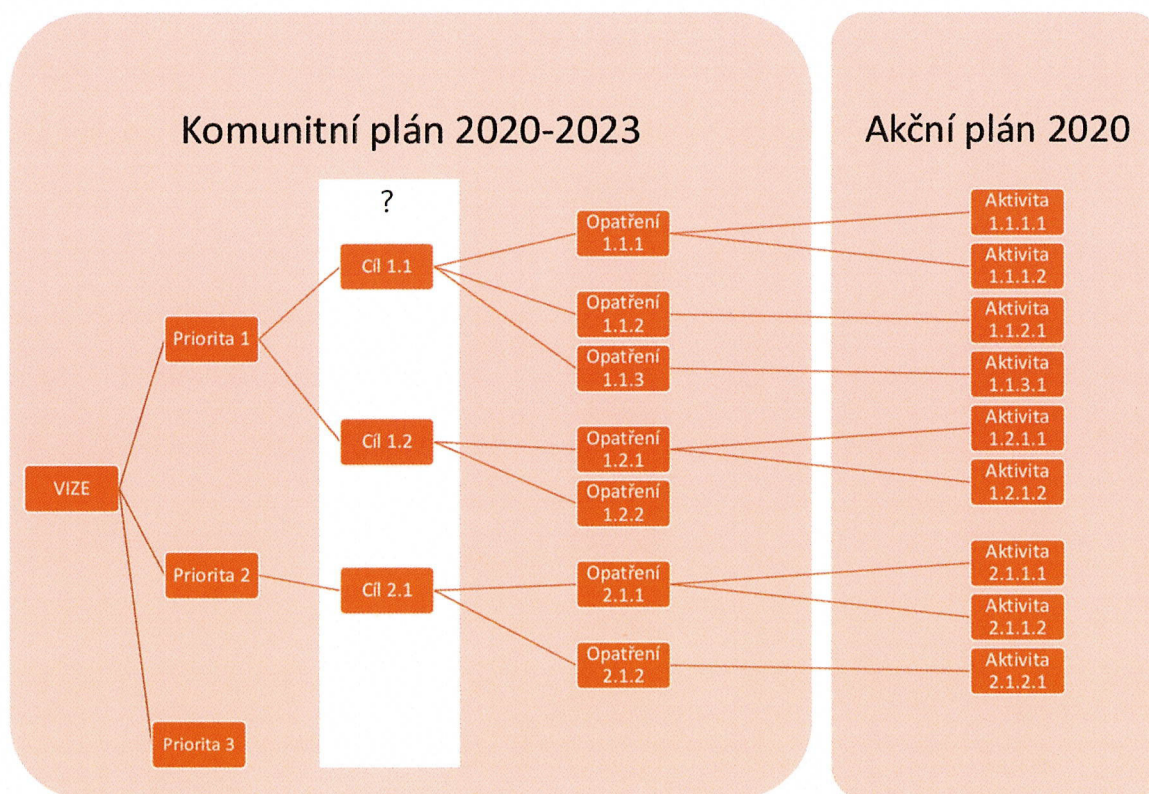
Komunitní plán 2020-2023

Akční plán 2020

?

VIZE

Priorita 1

Priorita 2

Priorita 3

Cíl 1.1

Cíl 1.2

Cíl 2.1

Opatření 1.1.1

Opatření 1.1.2

Opatření 1.1.3

Opatření 1.2.1

Opatření 1.2.2

Opatření 2.1.1

Opatření 2.1.2

Aktivita 1.1.1.1

Aktivita 1.1.1.2

Aktivita 1.1.2.1

Aktivita 1.1.3.1

Aktivita 1.2.1.1

Aktivita 1.2.1.2

Aktivita 2.1.1.1

Aktivita 2.1.1.2

Aktivita 2.1.2.1